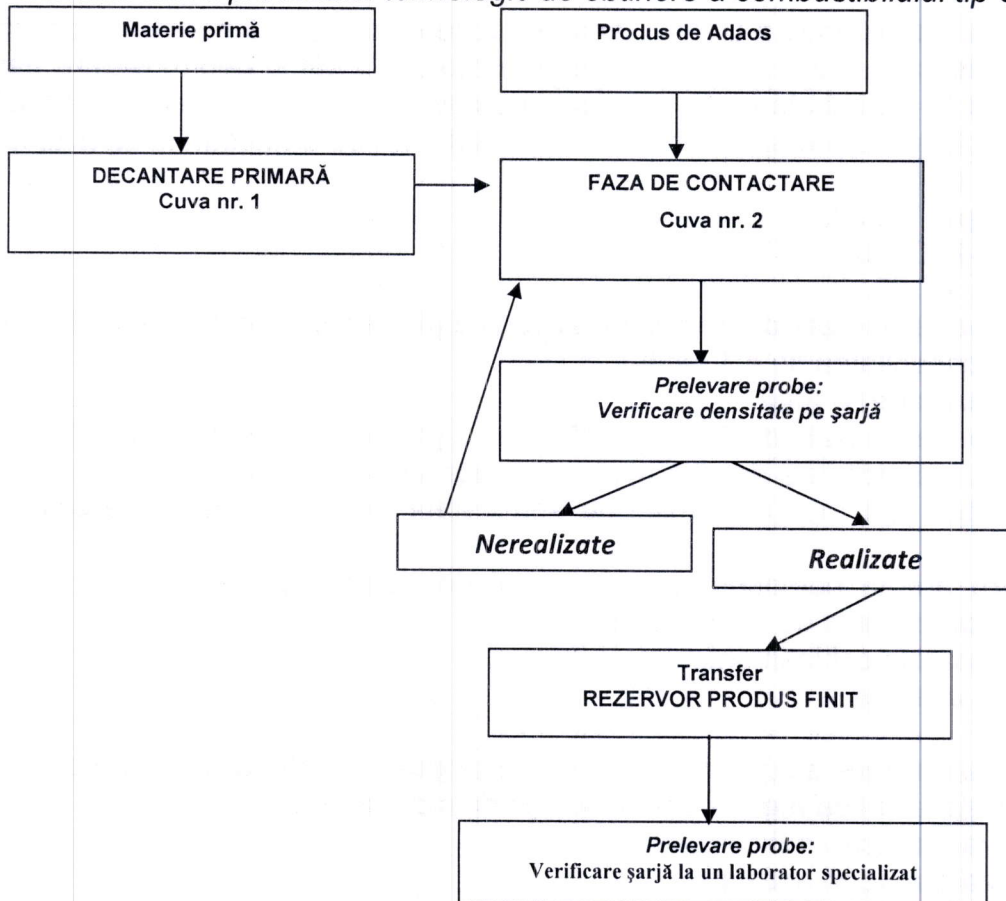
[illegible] tehnologic de obținere a combustibilului tip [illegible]

Materie primă

Produs de Adaos

DECANTARE PRIMARĂ
Cuva nr. 1

FAZA DE CONTACTARE
Cuva nr. 2

Prelevare probe:
Verificare densitate pe şarjă

Nerealizate

Realizate

Transfer
REZERVOR PRODUS FINIT

Prelevare probe:
Verificare şarjă la un laborator specializat